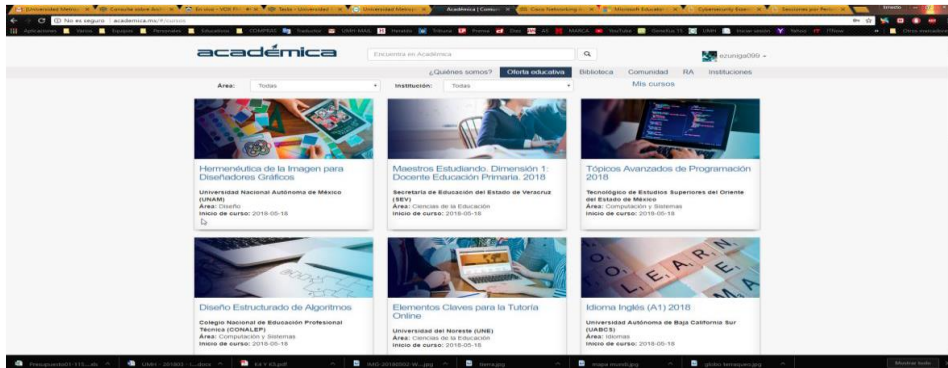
No es seguro | academica.mx/#/cursos

académica

Encuentra en Académica

ezuniga099

¿Quiénes somos? Oferta educativa Biblioteca Comunidad RA Instituciones

Mis cursos

Área: Todas Institución: Todas

Hermenéutica de la Imagen para Diseñadores Gráficos

Universidad Nacional Autónoma de México (UNAM)
Área: Diseño
Inicio de curso: 2018-05-18

Maestros Estudiando. Dimensión 1: Docente Educación Primaria. 2018

Secretaría de Educación del Estado de Veracruz (SEV)
Área: Ciencias de la Educación
Inicio de curso: 2018-05-18

Tópicos Avanzados de Programación 2018

Tecnológico de Estudios Superiores del Oriente del Estado de México
Área: Computación y Sistemas
Inicio de curso: 2018-05-18

Diseño Estructurado de Algoritmos

Colegio Nacional de Educación Profesional Técnica (CONALEP)
Área: Computación y Sistemas
Inicio de curso: 2018-05-18

Elementos Claves para la Tutoría Online

Universidad del Noreste (UNE)
Área: Ciencias de la Educación
Inicio de curso: 2018-05-18

Idioma Inglés (A1) 2018

Universidad Autónoma de Baja California Sur (UABCS)
Área: Idiomas
Inicio de curso: 2018-05-18

Mostrar todo